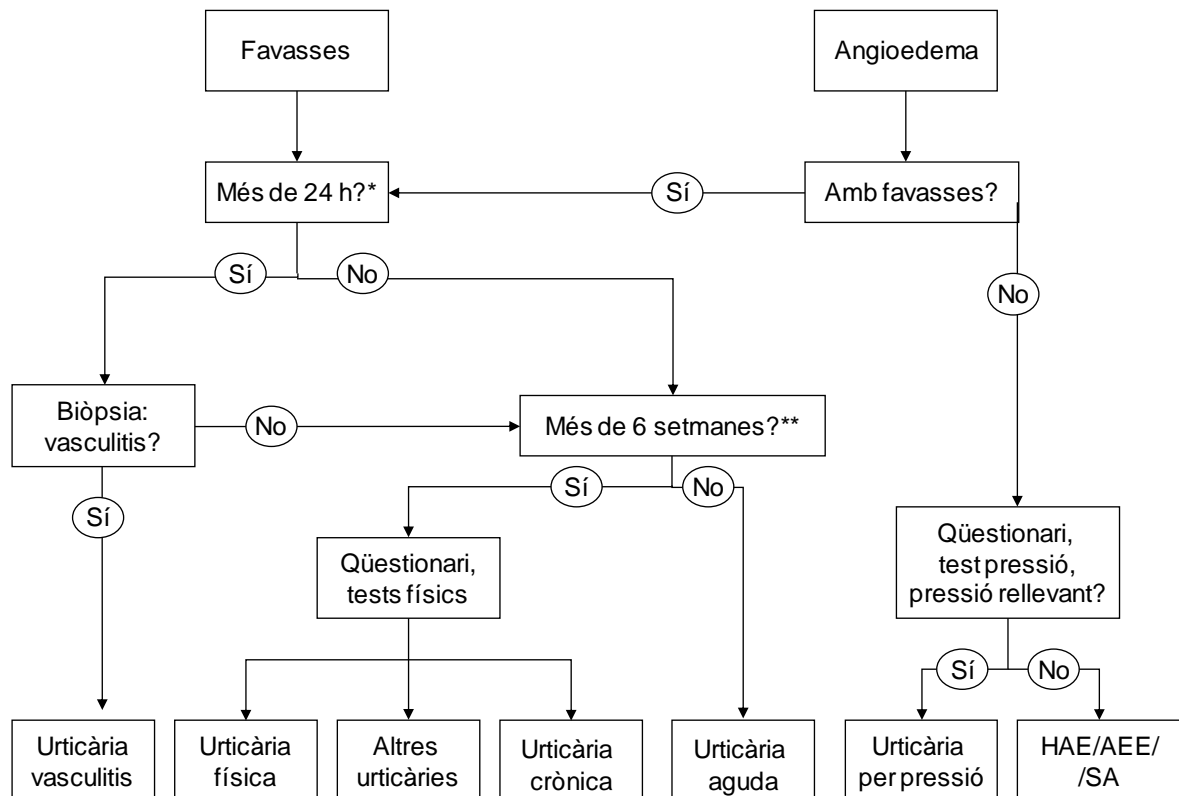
Favasses

Angioedema

Més de 24 h?*

Sí

Amb favasses?

Sí

No

No

Biòpsia: vasculitis?

No

Més de 6 setmanes?**

Sí

Sí

No

Qüestionari, tests físics

Qüestionari, test pressió, pressió rellevant?

Sí

No

Urticària vasculitis

Urticària física

Altres urticàries

Urticària crònica

Urticària aguda

Urticària per pressió

HAE/AEE/ /SA